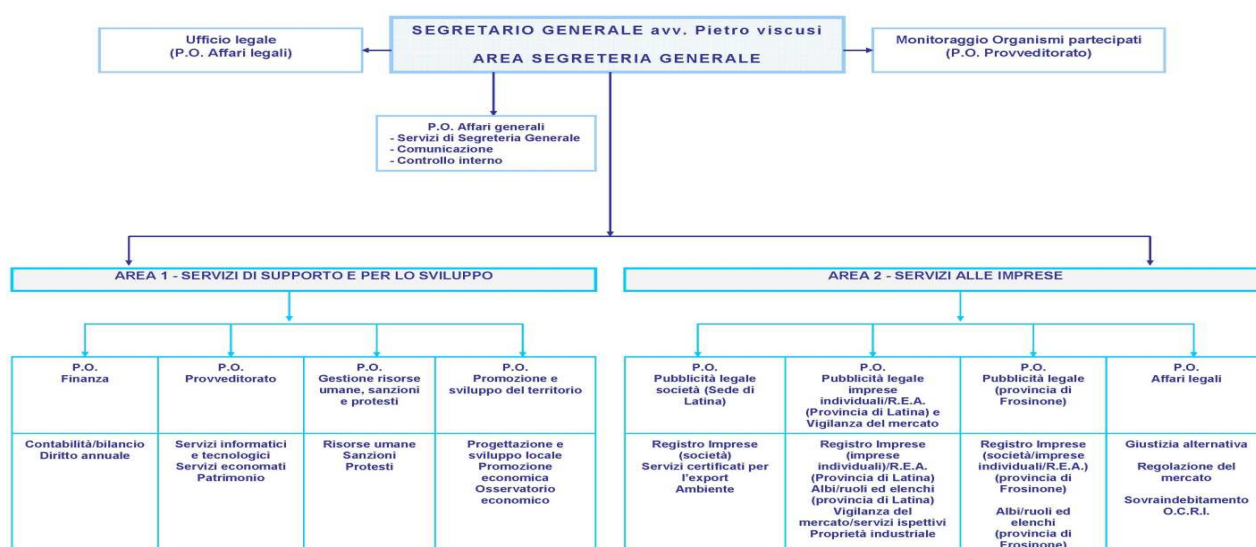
SEGRETARIO GENERALE avv. Pietro viscusi

AREA SEGRETERIA GENERALE

Ufficio legale
(P.O. Affari legali)

Monitoraggio Organismi partecipati
(P.O. Provveditorato)

P.O. Affari generali
- Servizi di Segreteria Generale
- Comunicazione
- Controllo interno

AREA 1 - SERVIZI DI SUPPORTO E PER LO SVILUPPO

P.O.
Finanza

Contabilità/bilancio
Diritto annuale

P.O.
Provveditorato

Servizi informatici e tecnologici
Servizi economati
Patrimonio

P.O.
Gestione risorse umane, sanzioni e protesti

Risorse umane
Sanzioni
Protesti

P.O.
Promozione e sviluppo del territorio

Progettazione e sviluppo locale
Promozione economica
Osservatorio economico

AREA 2 - SERVIZI ALLE IMPRESE

P.O.
Pubblicità legale società (Sede di Latina)

Registro Imprese (società)
Servizi certificati per l'export
Ambiente

P.O.
Pubblicità legale imprese individuali/R.E.A. (Provincia di Latina) e Vigilanza del mercato

Registro Imprese (imprese individuali)/R.E.A. (Provincia di Latina)
Albi/ruoli ed elenchi (provincia di Latina)
Vigilanza del mercato/servizi ispettivi
Proprietà industriale

P.O.
Pubblicità legale (provincia di Frosinone)

Registro Imprese (società/imprese individuali/R.E.A.) (provincia di Frosinone)

Albi/ruoli ed elenchi (provincia di Frosinone)

P.O.
Affari legali

Giustizia alternativa

Regolazione del mercato

Sovraindebitamento
O.C.R.I.